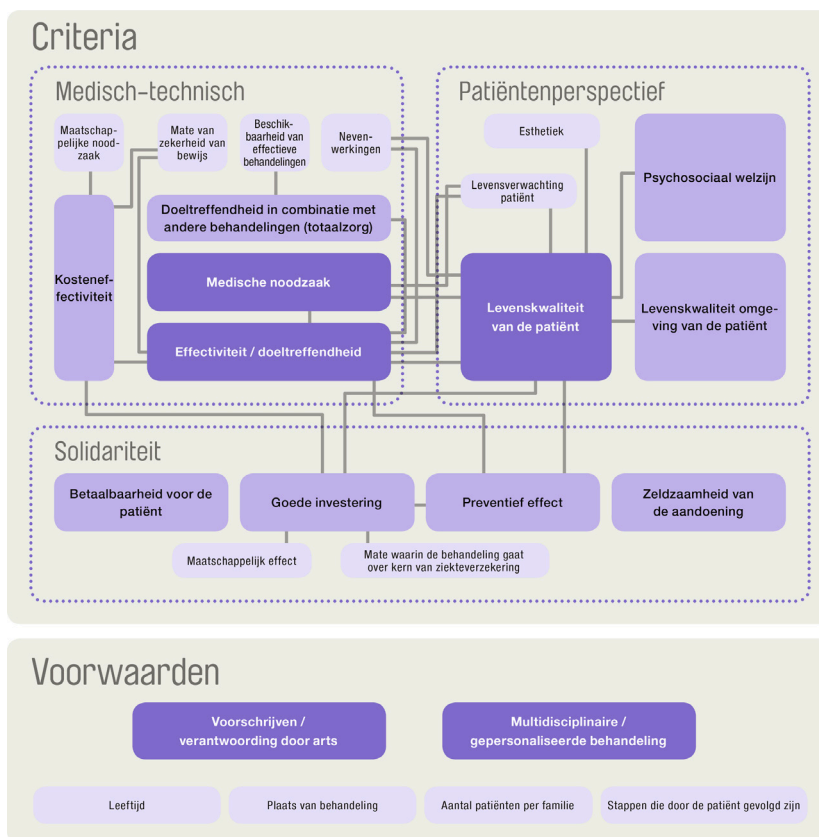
Criteria

Medisch-technisch

Maatschappelijke noodzaak

Mate van zekerheid van bewijs

Beschikbaarheid van effectieve behandelingen

Nevenwerkingen

Doeltreffendheid in combinatie met andere behandelingen (totaalzorg)

Kosteneffectiviteit

Medische noodzaak

Effectiviteit / doeltreffendheid

Patiëntenperspectief

Esthetiek

Levensverwachting patiënt

Psychosociaal welzijn

Levenskwaliteit van de patiënt

Levenskwaliteit omgeving van de patiënt

Solidariteit

Betaalbaarheid voor de patiënt

Goede investering

Preventief effect

Zeldzaamheid van de aandoening

Maatschappelijk effect

Mate waarin de behandeling gaat over kern van ziekteverzekering

Voorwaarden

Voorschrijven / verantwoording door arts

Multidisciplinaire / gepersonaliseerde behandeling

Leeftijd

Plaats van behandeling

Aantal patiënten per familie

Stappen die door de patiënt gevolgd zijn